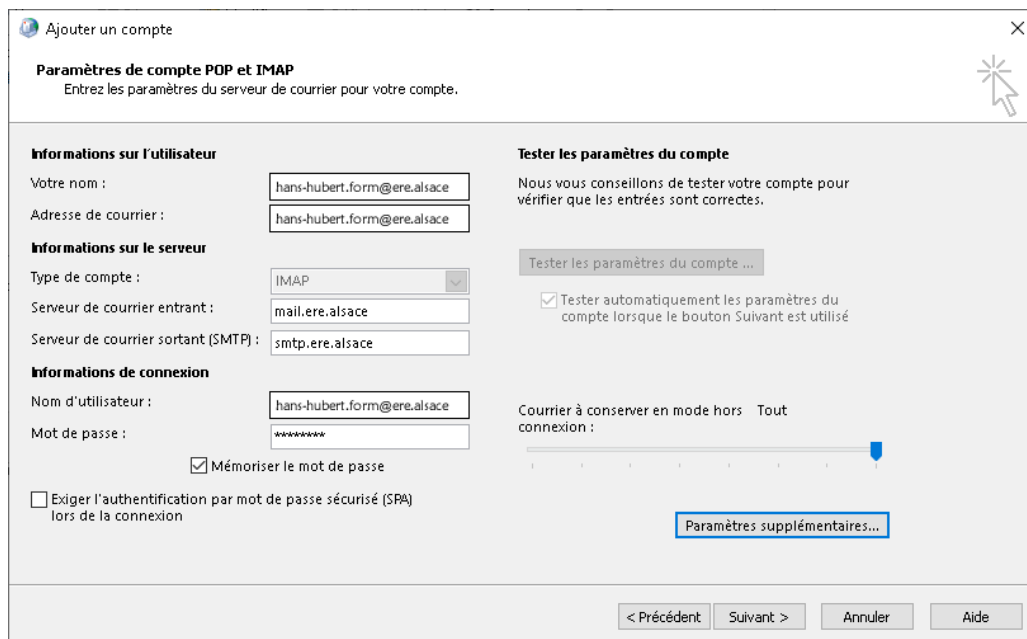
Ajouter un compte

Paramètres de compte POP et IMAP
Entrez les paramètres du serveur de courrier pour votre compte.

Informations sur l'utilisateur

Votre nom : hans-hubert.form@ere.alsace

Adresse de courrier : hans-hubert.form@ere.alsace

Informations sur le serveur

Type de compte : IMAP

Serveur de courrier entrant : mail.ere.alsace

Serveur de courrier sortant (SMTP) : smtp.ere.alsace

Informations de connexion

Nom d'utilisateur : hans-hubert.form@ere.alsace

Mot de passe : *********

Mémoriser le mot de passe

Exiger l'authentification par mot de passe sécurisé (SPA) lors de la connexion

Tester les paramètres du compte

Nous vous conseillons de tester votre compte pour vérifier que les entrées sont correctes.

Tester les paramètres du compte ...

Tester automatiquement les paramètres du compte lorsque le bouton Suivant est utilisé

Courrier à conserver en mode hors connexion : Tout

Paramètres supplémentaires...

< Précédent Suivant > Annuler Aide